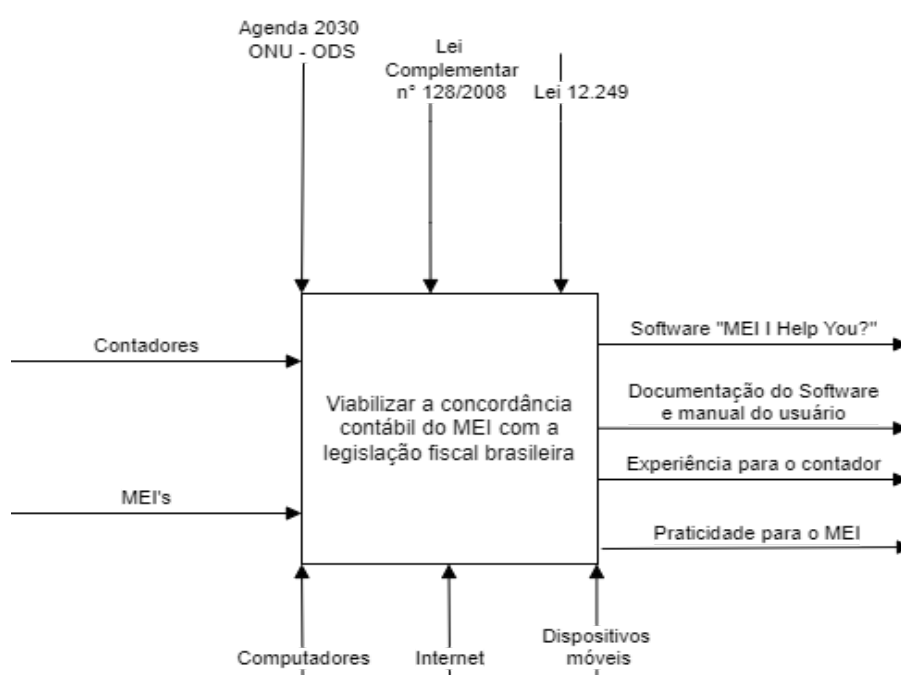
Agenda 2030
ONU - ODS

Lei Complementar n° 128/2008

Lei 12.249

Contadores

MEI's

Viabilizar a concordância contábil do MEI com a legislação fiscal brasileira

Software "MEI I Help You?"

Documentação do Software e manual do usuário

Experiência para o contador

Praticidade para o MEI

Computadores

Internet

Dispositivos móveis